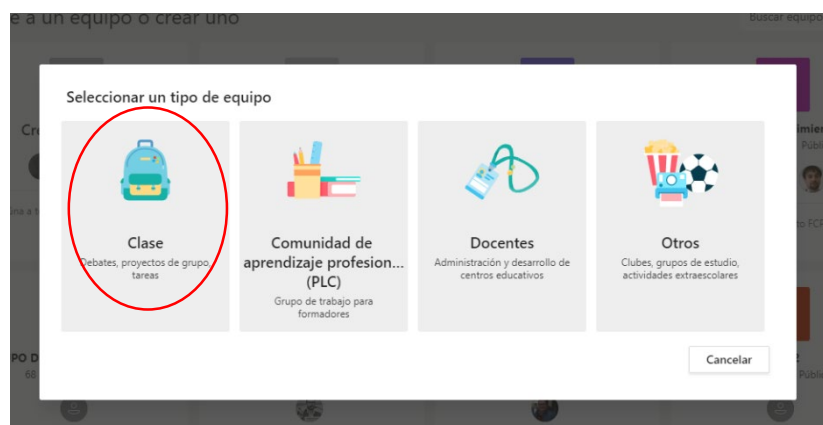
e a un equipo o crear uno

Buscar equipo

Seleccionar un tipo de equipo

Clase
Debates, proyectos de grupo, tareas

Comunidad de aprendizaje profesion... (PLC)
Grupo de trabajo para formadores

Docentes
Administración y desarrollo de centros educativos

Otros
Clubes, grupos de estudio, actividades extraescolares

Cancelar